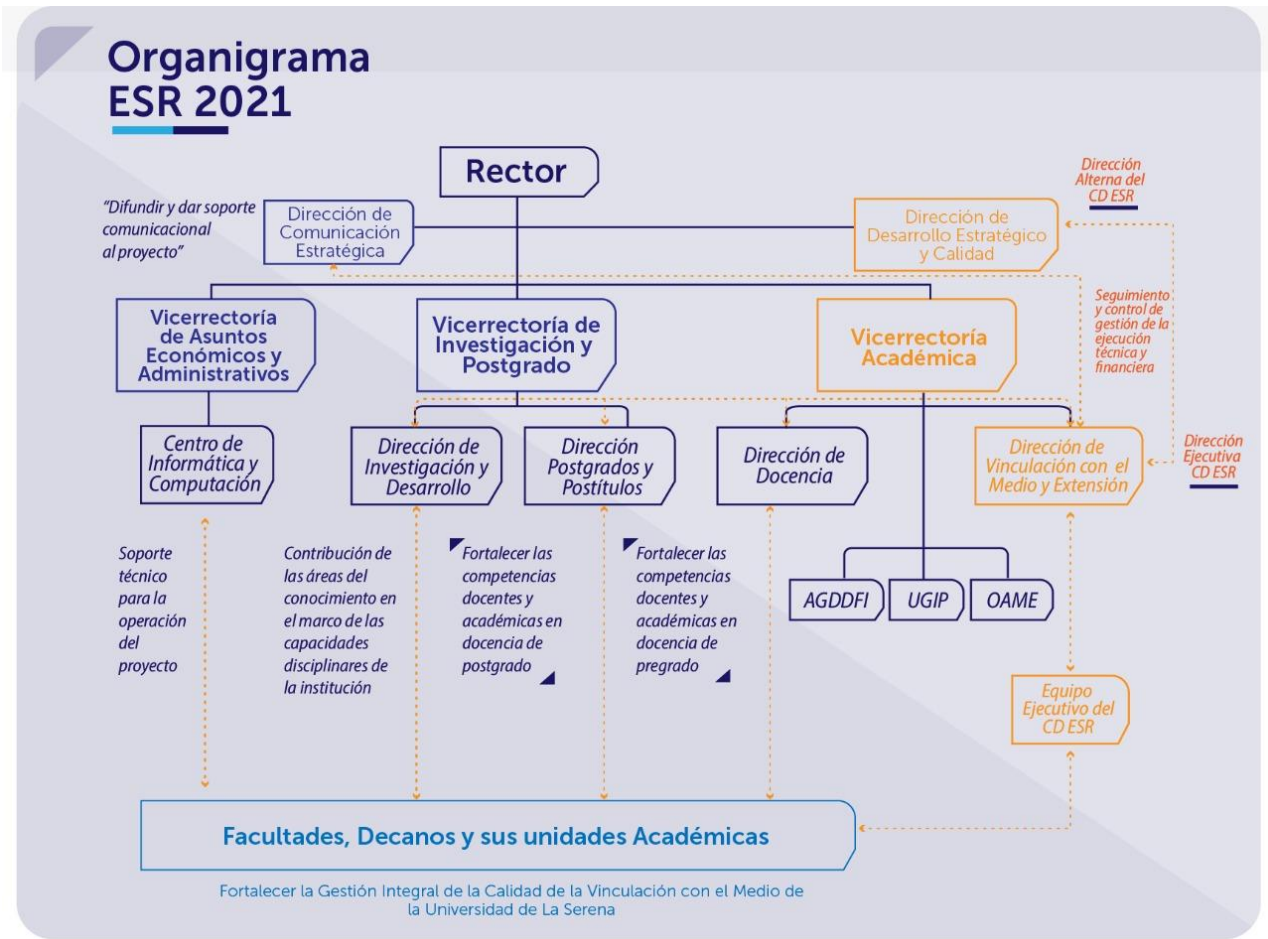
Organigrama
ESR 2021

Rector

Dirección Alterna del CD ESR

"Difundir y dar soporte comunicacional al proyecto"

Dirección de Comunicación Estratégica

Dirección de Desarrollo Estratégico y Calidad

Seguimiento y control de gestión de la ejecución técnica y financiera

Vicerrectoría de Asuntos Económicos y Administrativos

Vicerrectoría de Investigación y Postgrado

Vicerrectoría Académica

Centro de Informática y Computación

Dirección de Investigación y Desarrollo

Dirección Postgrados y Postítulos

Dirección de Docencia

Dirección de Vinculación con el Medio y Extensión

Dirección Ejecutiva CD ESR

Soporte técnico para la operación del proyecto

Contribución de las áreas del conocimiento en el marco de las capacidades disciplinares de la institución

Fortalecer las competencias docentes y académicas en docencia de postgrado

Fortalecer las competencias docentes y académicas en docencia de pregrado

AGDDFI

UGIP

OAME

Equipo Ejecutivo del CD ESR

Facultades, Decanos y sus unidades Académicas

Fortalecer la Gestión Integral de la Calidad de la Vinculación con el Medio de la Universidad de La Serena